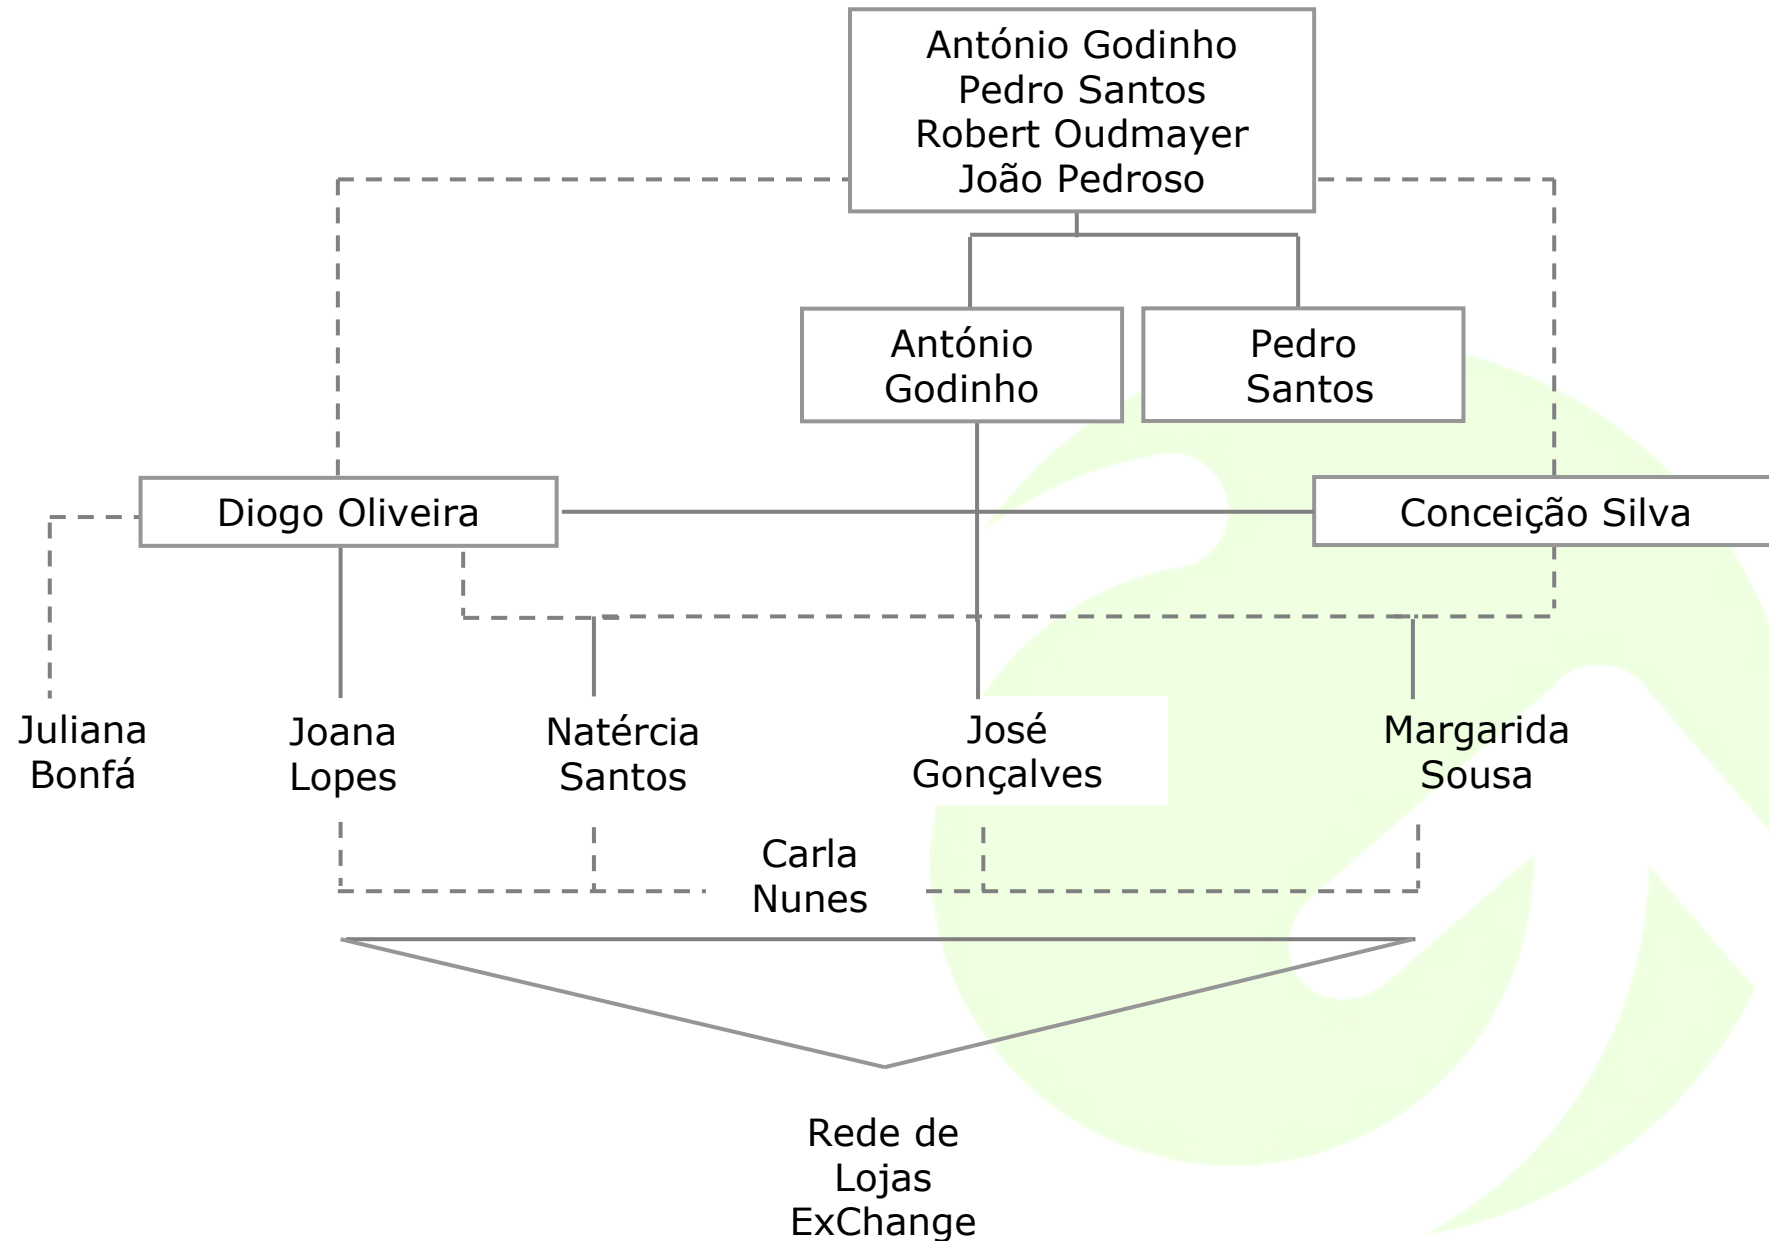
António Godinho
Pedro Santos
Robert Oudmayer
João Pedroso

António Godinho

Pedro Santos

Diogo Oliveira

Conceição Silva

Juliana Bonfá

Joana Lopes

Natércia Santos

José Gonçalves

Margarida Sousa

Carla Nunes

Rede de Lojas ExChange